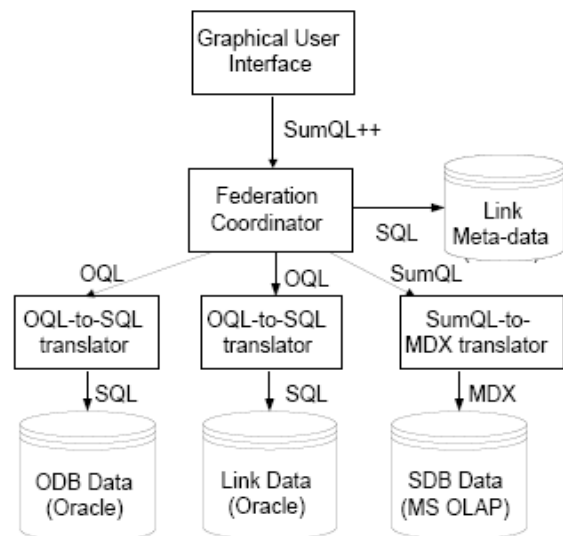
Graphical User Interface

SumQL++

Federation Coordinator

SQL

Link Meta-data

OQL

OQL

SumQL

OQL-to-SQL translator

OQL-to-SQL translator

SumQL-to-MDX translator

SQL

SQL

MDX

ODB Data (Oracle)

Link Data (Oracle)

SDB Data (MS OLAP)